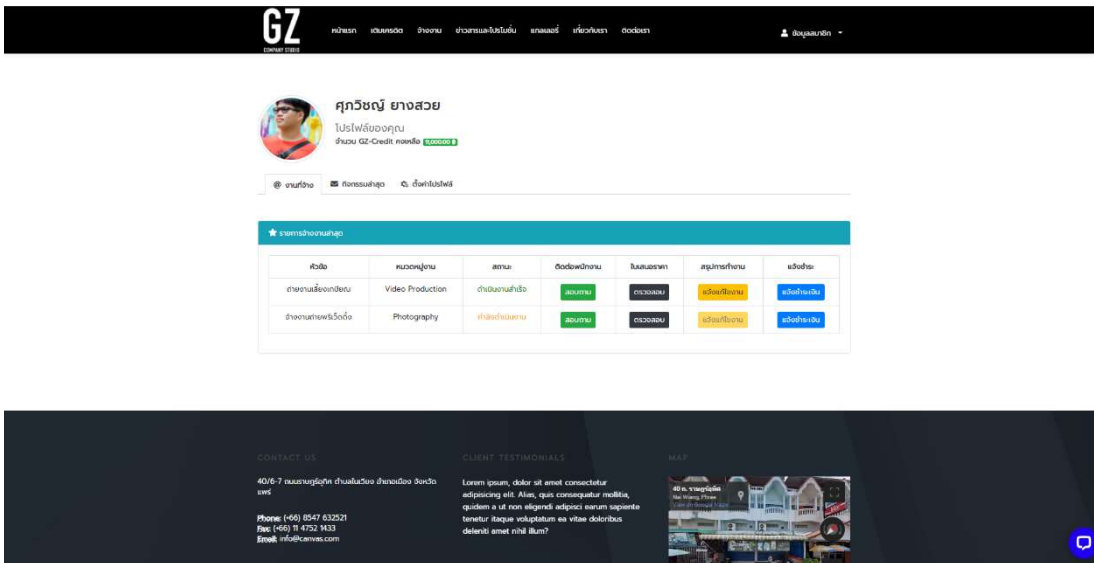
GZ
COMPANY STUDIO

หน้าแรก เติมเครดิต จ้างงาน ข่าวสารและโปรโมชั่น แกลเลอรี่ เกี่ยวกับเรา ติดต่อเรา

ข้อมูลสมาชิก

ศุภวิชญ์ ยางสวย

โปรไฟล์ของคุณ

จำนวน GZ-Credit คงเหลือ 9,000.00 ฿

@ งานที่จ้าง ✉ กิจกรรมล่าสุด ⚙ ตั้งค่าโปรไฟล์

★ รายการจ้างงานล่าสุด

| หัวข้อ | หมวดหมู่งาน | สถานะ | ติดต่อพนักงาน | ใบเสนอราคา | สรุปการทำงาน | แจ้งชำระ |
|---|---|---|---|---|---|---|
| ถ่ายงานเลี้ยงเกษียณ | Video Production | ดำเนินงานสำเร็จ | สอบถาม | ตรวจสอบ | แจ้งแก้ไขงาน | แจ้งชำระเงิน |
| จ้างงานถ่ายพรีเว็ดดิ้ง | Photography | กำลังดำเนินงาน | สอบถาม | ตรวจสอบ | แจ้งแก้ไขงาน | แจ้งชำระเงิน |

CONTACT US

40/6-7 ถนนราษฎร์อุทิศ ตำบลในเวียง อำเภอเมือง จังหวัดแพร่

Phone: (+66) 8547 632521
Fax: (+66) 11 4752 1433
Email: info@canvas.com

CLIENT TESTIMONIALS

Lorem ipsum, dolor sit amet consectetur adipisicing elit. Alias, quis consequatur mollitia, quidem a ut non eligendi adipisci earum sapiente tenetur itaque voluptatum ea vitae doloribus deleniti amet nihil illum?

MAP

40 ถ. ราษฎร์อุทิศ
Nai Wiang, Phrae
View on Google Maps